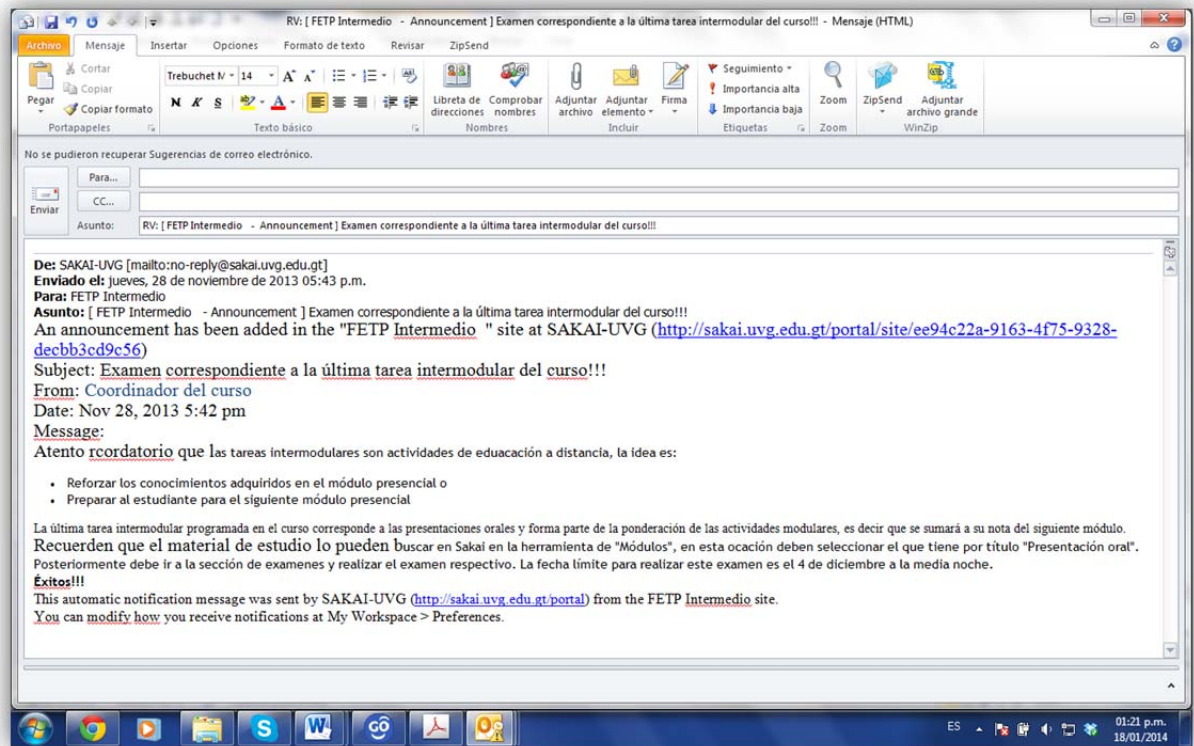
RV: [ FETP Intermedio - Announcement ] Examen correspondiente a la última tarea intermodular del curso!!! - Mensaje (HTML)

Archivo Mensaje Insertar Opciones Formato de texto Revisar ZipSend

Pegar Cortar Copiar Copiar formato Portapapeles
Trebuchet M 14 N K S Texto básico
Libreta de direcciones Comprobar nombres Nombres
Adjuntar archivo Adjuntar elemento Firma Incluir
Seguimiento Importancia alta Importancia baja Etiquetas
Zoom Zoom
ZipSend Adjuntar archivo grande WinZip

No se pudieron recuperar Sugerencias de correo electrónico.

Enviar Para... CC... Asunto: RV: [ FETP Intermedio - Announcement ] Examen correspondiente a la última tarea intermodular del curso!!!

De: SAKAI-UVG [mailto:no-reply@sakai.uvg.edu.gt]
Enviado el: jueves, 28 de noviembre de 2013 05:43 p.m.
Para: FETP Intermedio
Asunto: [ FETP Intermedio - Announcement ] Examen correspondiente a la última tarea intermodular del curso!!!
An announcement has been added in the "FETP Intermedio " site at SAKAI-UVG (http://sakai.uvg.edu.gt/portal/site/ee94c22a-9163-4f75-9328-decbb3cd9c56)
Subject: Examen correspondiente a la última tarea intermodular del curso!!!
From: Coordinador del curso
Date: Nov 28, 2013 5:42 pm
Message:
Atento rcordatorio que las tareas intermodulares son actividades de eduacación a distancia, la idea es:

- Reforzar los conocimientos adquiridos en el módulo presencial o
- Preparar al estudiante para el siguiente módulo presencial

La última tarea intermodular programada en el curso corresponde a las presentaciones orales y forma parte de la ponderación de las actividades modulares, es decir que se sumará a su nota del siguiente módulo.
Recuerden que el material de estudio lo pueden buscar en Sakai en la herramienta de "Módulos", en esta ocación deben seleccionar el que tiene por título "Presentación oral". Posteriormente debe ir a la sección de examenes y realizar el examen respectivo. La fecha límite para realizar este examen es el 4 de diciembre a la media noche.
Éxitos!!!
This automatic notification message was sent by SAKAI-UVG (http://sakai.uvg.edu.gt/portal) from the FETP Intermedio site.
You can modify how you receive notifications at My Workspace > Preferences.

ES 01:21 p.m. 18/01/2014